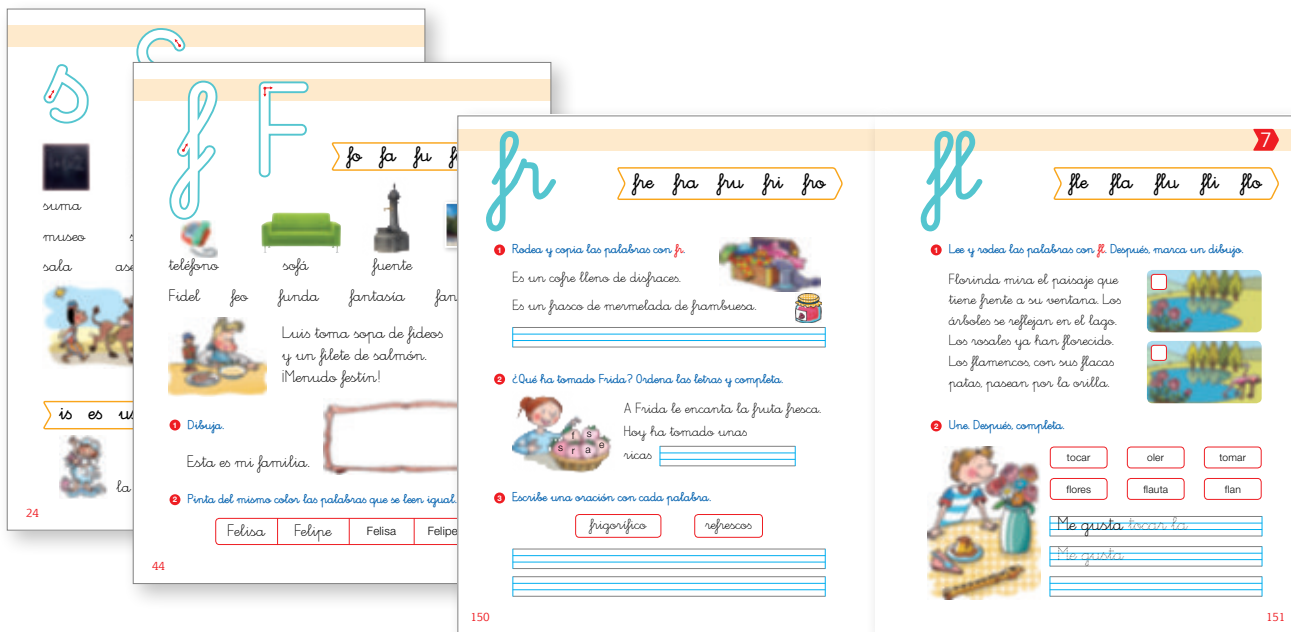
s S

suma

museo

sala

is es u

la

24

f F

fo fa fu f

teléfono sofá fuente

Fidel feo funda fantasía fan

Luis toma sopa de fideos y un filete de salmón. ¡Menudo festín!

1 Dibuja.

Esta es mi familia.

2 Pinta del mismo color las palabras que se leen igual.

| Felisa | Felipe | Felisa | Felipe |
|---|---|---|---|

44

fr

fre fra fru fri fro

1 Rodea y copia las palabras con fr.

Es un cofre lleno de disfraces.

Es un frasco de mermelada de frambuesa.

2 ¿Qué ha tomado Frida? Ordena las letras y completa.

A Frida le encanta la fruta fresca. Hoy ha tomado unas ricas

s r a s e f

3 Escribe una oración con cada palabra.

frigorífico refrescos

150

7

fl

fle fla flu fli flo

1 Lee y rodea las palabras con fl. Después, marca un dibujo.

Florinda mira el paisaje que tiene frente a su ventana. Los árboles se reflejan en el lago. Los rosales ya han florecido. Los flamencos, con sus flacas patas, pasean por la orilla.

2 Une. Después, completa.

tocar oler tomar

flores flauta flan

Me gusta tocar la

Me gusta

151